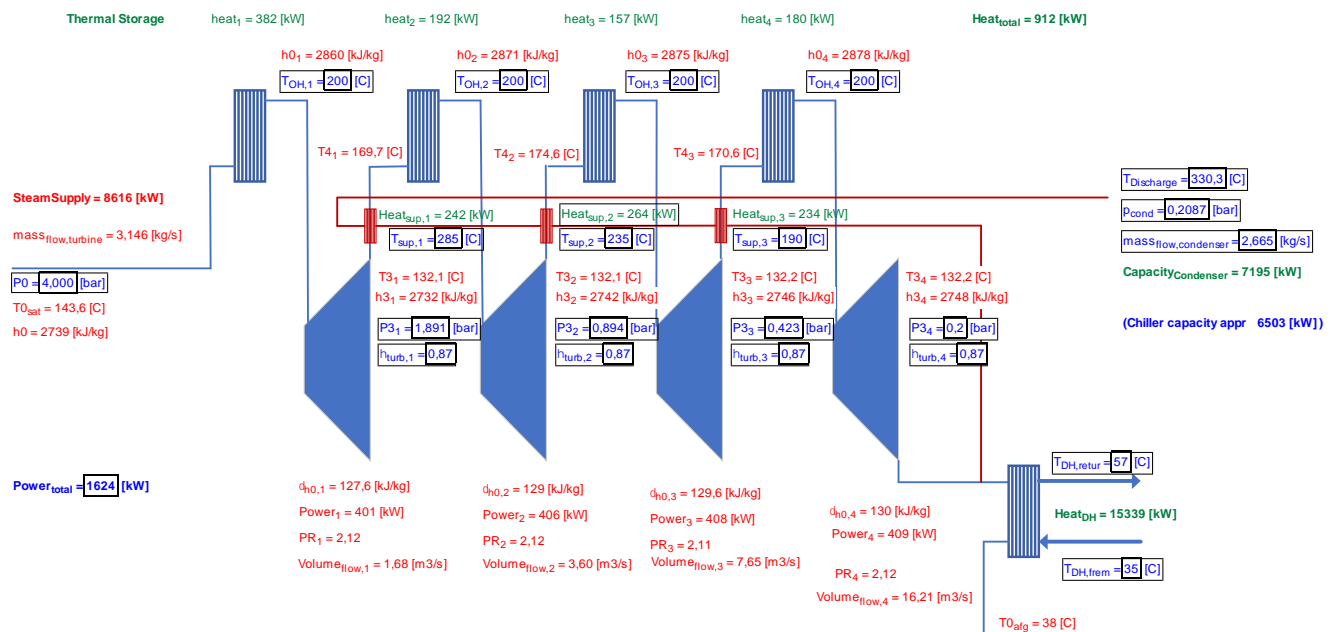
Thermal Storage

$heat_1$ = 382 [kW]

$heat_2$ = 192 [kW]

$heat_3$ = 157 [kW]

$heat_4$ = 180 [kW]

$Heat_{total}$ = 912 [kW]

$h0_1$ = 2860 [kJ/kg]

$T_{OH,1}$ = 200 [C]

$h0_2$ = 2871 [kJ/kg]

$T_{OH,2}$ = 200 [C]

$h0_3$ = 2875 [kJ/kg]

$T_{OH,3}$ = 200 [C]

$h0_4$ = 2878 [kJ/kg]

$T_{OH,4}$ = 200 [C]

$T4_1$ = 169,7 [C]

$T4_2$ = 174,6 [C]

$T4_3$ = 170,6 [C]

$T_{Discharge}$ = 330,3 [C]

$p_{cond}$ = 0,2087 [bar]

$mass_{flow,condenser}$ = 2,665 [kg/s]

$Capacity_{Condenser}$ = 7195 [kW]

(Chiller capacity appr 6503 [kW])

SteamSupply = 8616 [kW]

$mass_{flow,turbine}$ = 3,146 [kg/s]

$Heat_{sup,1}$ = 242 [kW]

$T_{sup,1}$ = 285 [C]

$Heat_{sup,2}$ = 264 [kW]

$T_{sup,2}$ = 235 [C]

$Heat_{sup,3}$ = 234 [kW]

$T_{sup,3}$ = 190 [C]

P0 = 4,000 [bar]

$T0_{sat}$ = 143,6 [C]

h0 = 2739 [kJ/kg]

$T3_1$ = 132,1 [C]

$h3_1$ = 2732 [kJ/kg]

$P3_1$ = 1,891 [bar]

$h_{turb,1}$ = 0,87

$T3_2$ = 132,1 [C]

$h3_2$ = 2742 [kJ/kg]

$P3_2$ = 0,894 [bar]

$h_{turb,2}$ = 0,87

$T3_3$ = 132,2 [C]

$h3_3$ = 2746 [kJ/kg]

$P3_3$ = 0,423 [bar]

$h_{turb,3}$ = 0,87

$T3_4$ = 132,2 [C]

$h3_4$ = 2748 [kJ/kg]

$P3_4$ = 0,2 [bar]

$h_{turb,4}$ = 0,87

$Power_{total}$ = 1624 [kW]

$d_{h0,1}$ = 127,6 [kJ/kg]

$Power_1$ = 401 [kW]

$PR_1$ = 2,12

$Volume_{flow,1}$ = 1,68 [m3/s]

$d_{h0,2}$ = 129 [kJ/kg]

$Power_2$ = 406 [kW]

$PR_2$ = 2,12

$Volume_{flow,2}$ = 3,60 [m3/s]

$d_{h0,3}$ = 129,6 [kJ/kg]

$Power_3$ = 408 [kW]

$PR_3$ = 2,11

$Volume_{flow,3}$ = 7,65 [m3/s]

$d_{h0,4}$ = 130 [kJ/kg]

$Power_4$ = 409 [kW]

$PR_4$ = 2,12

$Volume_{flow,4}$ = 16,21 [m3/s]

$T_{DH,retur}$ = 57 [C]

$Heat_{DH}$ = 15339 [kW]

$T_{DH,frem}$ = 35 [C]

$T0_{afg}$ = 38 [C]